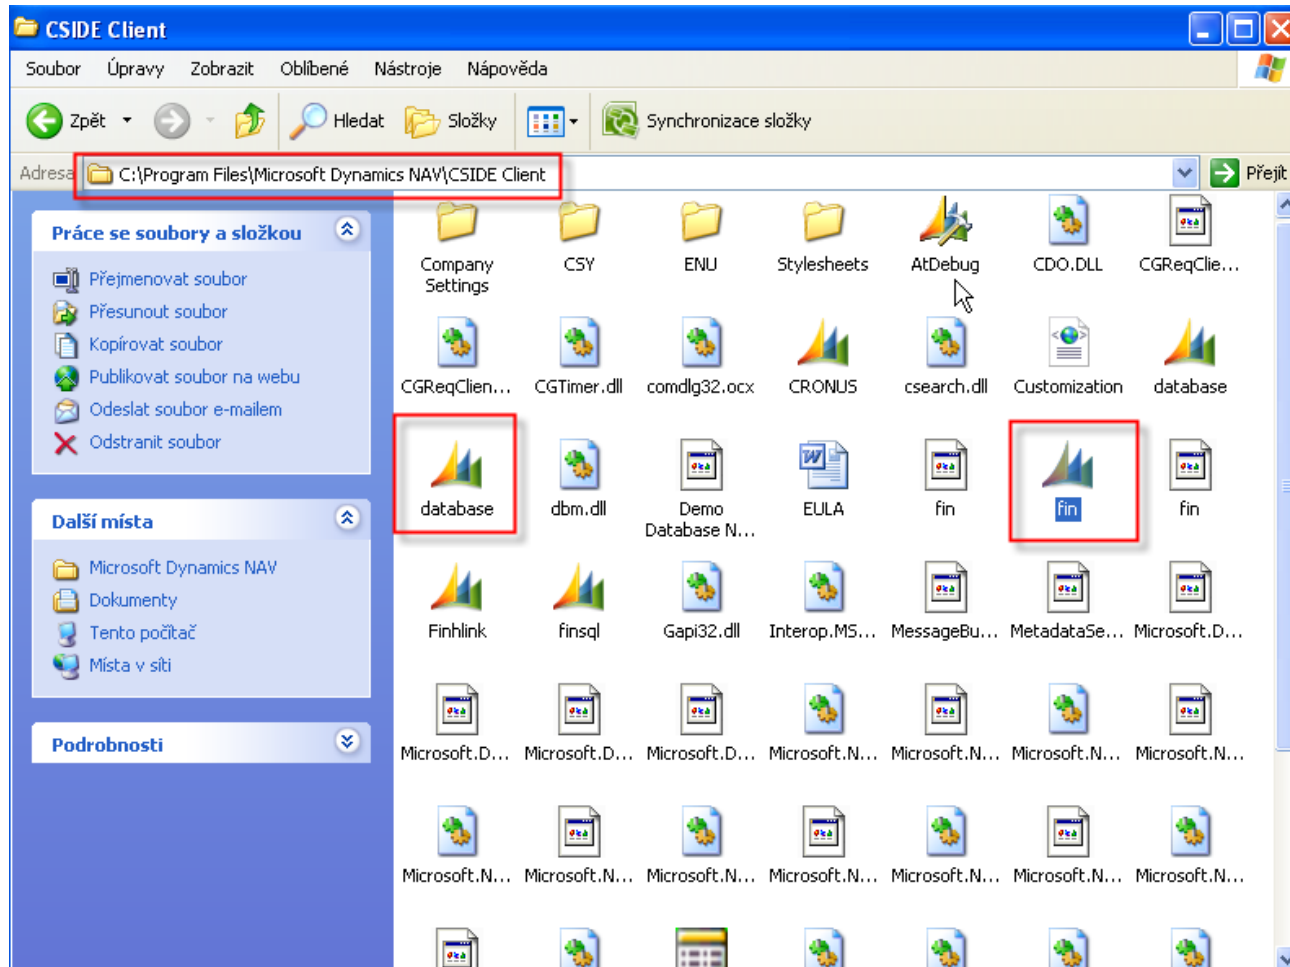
CSIDE Client

Soubor Úpravy Zobrazit Oblíbené Nástroje Nápověda

Zpět Hledat Složky Synchronizace složky

Adresa C:\Program Files\Microsoft Dynamics NAV\CSIDE Client Přejít

Práce se soubory a složkou

Přejmenovat soubor
Přesunout soubor
Kopírovat soubor
Publikovat soubor na webu
Odeslat soubor e-mailem
Odstranit soubor

Další místa

Microsoft Dynamics NAV
Dokumenty
Tento počítač
Místa v síti

Podrobnosti

Company Settings
CSY
ENU
Stylesheets
AtDebug
CDO.DLL
CGReqClie...
CGReqClien...
CGTimer.dll
comdlg32.ocx
CRONUS
csearch.dll
Customization
database
database
dbm.dll
Demo Database N...
EULA
fin
fin
fin
Finhlink
finsql
Gapi32.dll
Interop.MS...
MessageBu...
MetadataSe...
Microsoft.D...
Microsoft.D...
Microsoft.D...
Microsoft.D...
Microsoft.N...
Microsoft.N...
Microsoft.N...
Microsoft.N...
Microsoft.N...
Microsoft.N...
Microsoft.N...
Microsoft.N...
Microsoft.N...
Microsoft.N...
Microsoft.N...